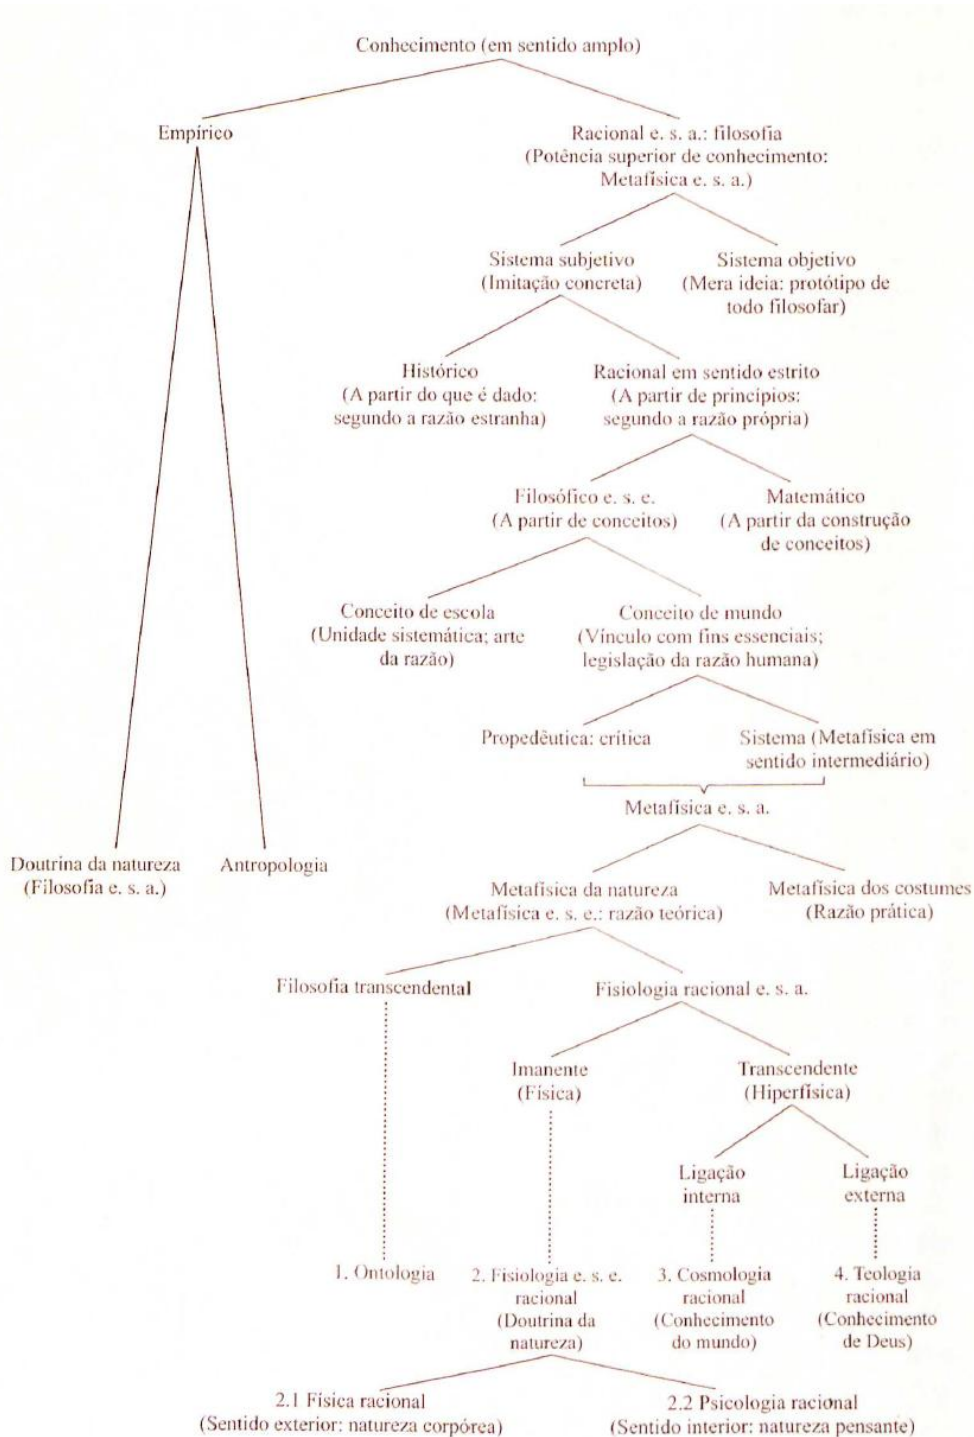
Conhecimento (em sentido amplo)

Empírico

Racional e. s. a.: filosofia
(Potência superior de conhecimento:
Metafísica e. s. a.)

Sistema subjetivo
(Imitação concreta)

Sistema objetivo
(Mera ideia: protótipo de
todo filosofar)

Histórico
(A partir do que é dado:
segundo a razão estranha)

Racional em sentido estrito
(A partir de princípios:
segundo a razão própria)

Filosófico e. s. e.
(A partir de conceitos)

Matemático
(A partir da construção
de conceitos)

Conceito de escola
(Unidade sistemática; arte
da razão)

Conceito de mundo
(Vínculo com fins essenciais;
legislação da razão humana)

Propedêutica: crítica

Sistema (Metafísica em
sentido intermediário)

Metafísica e. s. a.

Doutrina da natureza
(Filosofia e. s. a.)

Antropologia

Metafísica da natureza
(Metafísica e. s. e.: razão teórica)

Metafísica dos costumes
(Razão prática)

Filosofia transcendental

Fisiologia racional e. s. a.

Imanente
(Física)

Transcendente
(Hiperfísica)

Ligação
interna

Ligação
externa

1. Ontologia

2. Fisiologia e. s. e.
racional
(Doutrina da
natureza)

3. Cosmologia
racional
(Conhecimento
do mundo)

4. Teologia
racional
(Conhecimento
de Deus)

2.1 Física racional
(Sentido exterior: natureza corpórea)

2.2 Psicologia racional
(Sentido interior: natureza pensante)